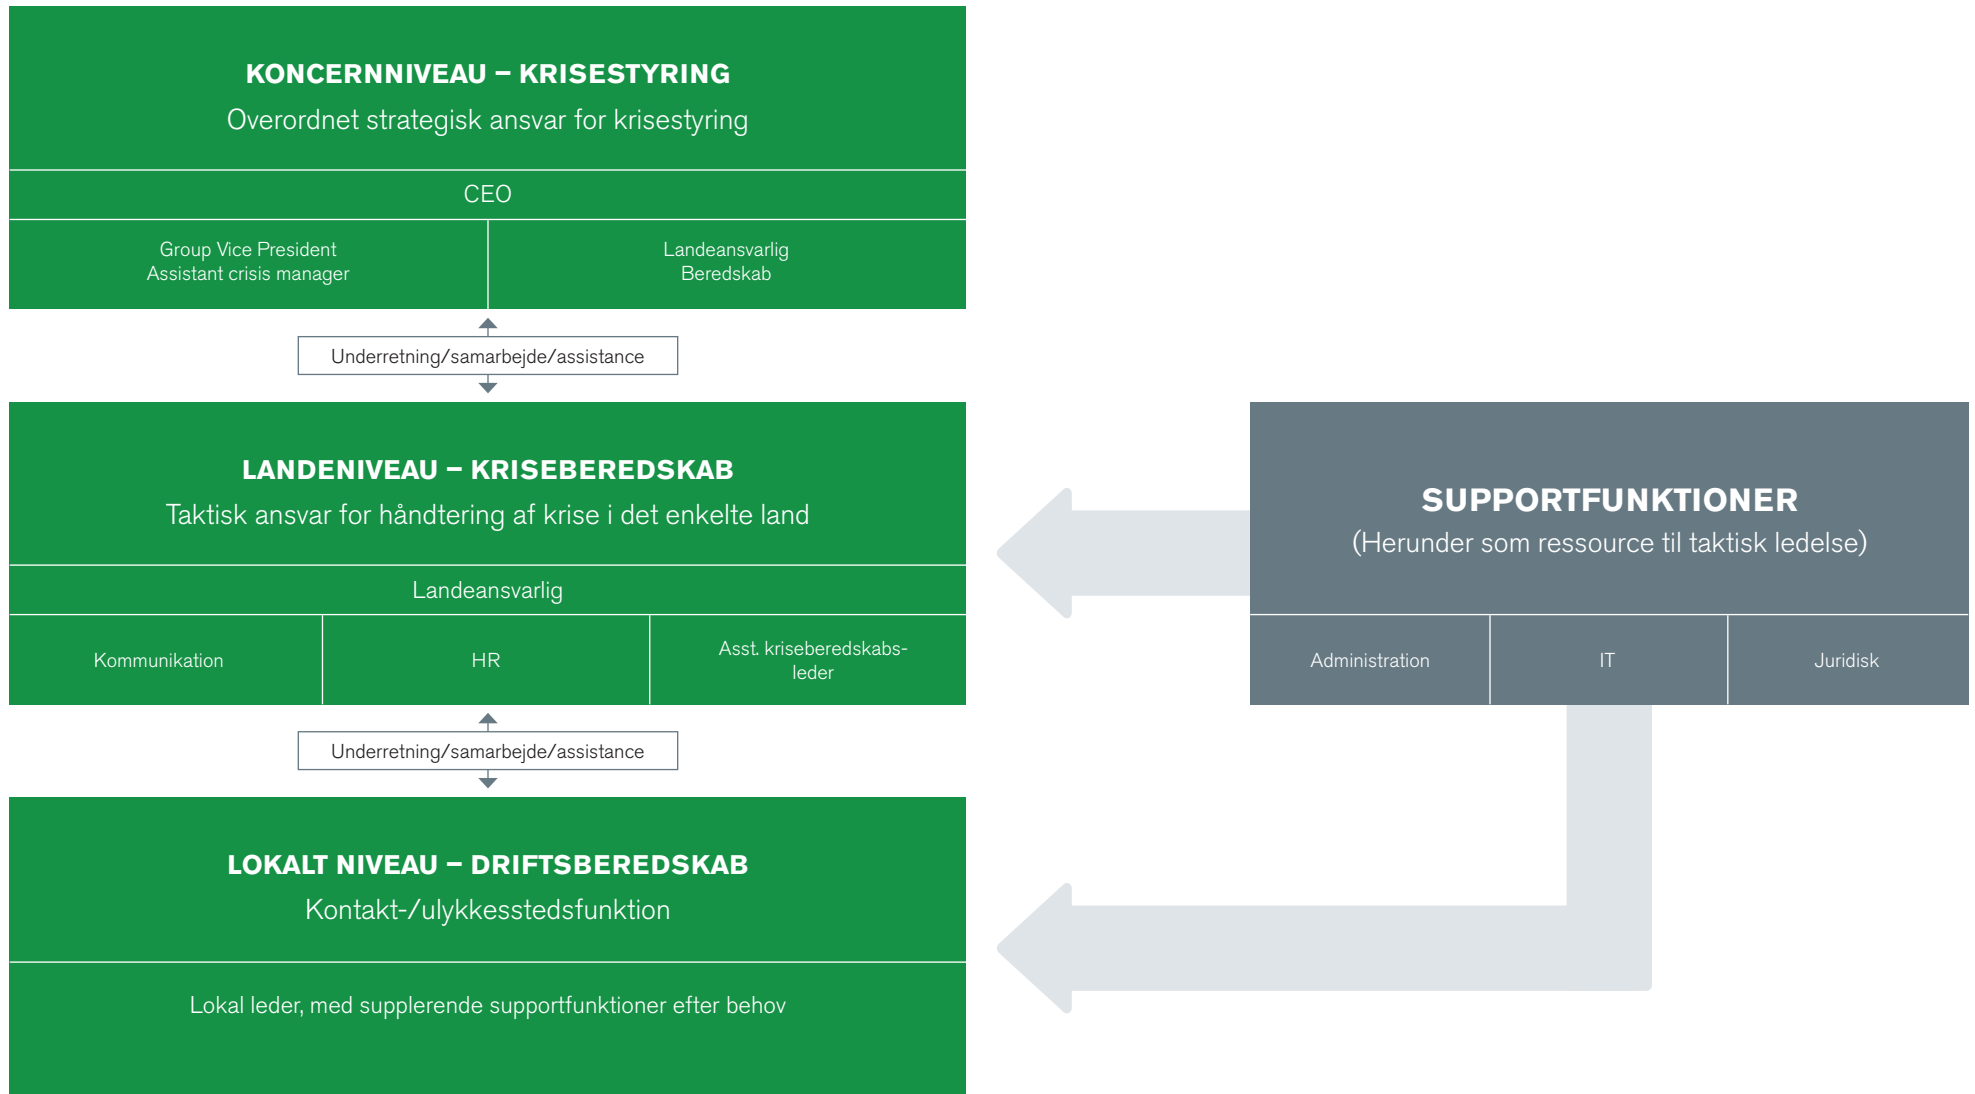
KONCERNNIVEAU – KRISESTYRING
Overordnet strategisk ansvar for krisestyring

CEO

Group Vice President
Assistant crisis manager

Landeansvarlig
Beredskab

Underretning/samarbejde/assistance

LANDENIVEAU – KRISEBEREDSKAB
Taktisk ansvar for håndtering af krise i det enkelte land

Landeansvarlig

Kommunikation

HR

Asst. kriseberedskabsleder

Underretning/samarbejde/assistance

LOKALT NIVEAU – DRIFTSBEREDSKAB
Kontakt-/ulykkesstedsfunktion

Lokal leder, med supplerende supportfunktioner efter behov

SUPPORTFUNKTIONER
(Herunder som ressource til taktisk ledelse)

Administration

IT

Juridisk